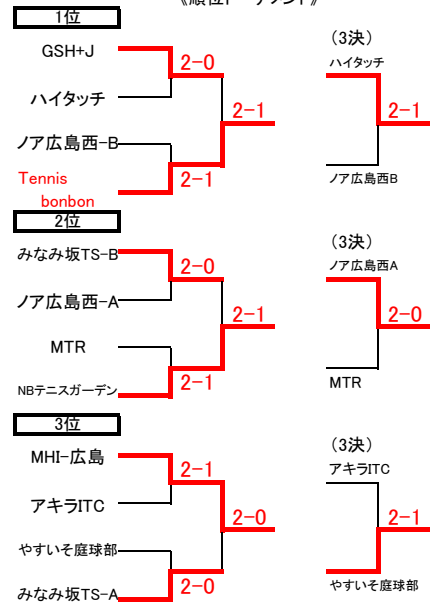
《順位トーナメント》

1位

GSH+J

ハイタッチ

ノア広島西-B

Tennis bonbon

2-0

2-1

2-1

（3決）

ハイタッチ

2-1

ノア広島西B

2位

みなみ坂TS-B

ノア広島西-A

MTR

NBテニスガーデン

2-0

2-1

2-1

（3決）

ノア広島西A

2-0

MTR

3位

MHI-広島

アキラITC

やすいそ庭球部

みなみ坂TS-A

2-1

2-0

2-0

（3決）

アキラITC

2-1

やすいそ庭球部